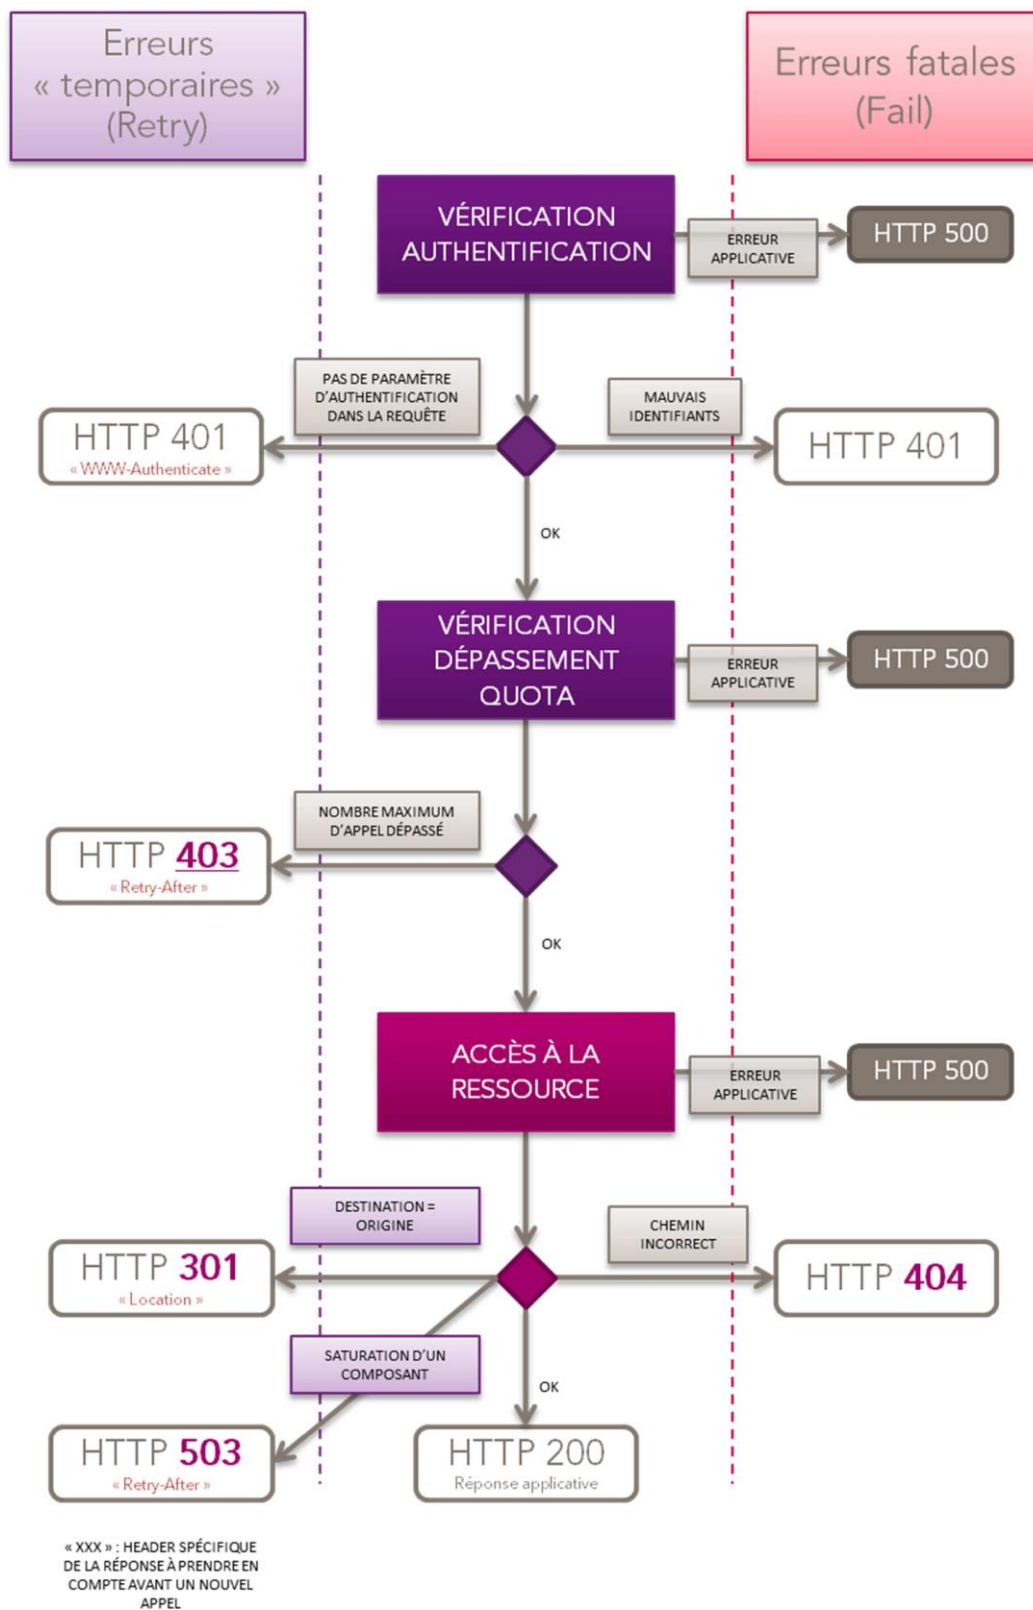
Erreurs « temporaires » (Retry)

Erreurs fatales (Fail)

VÉRIFICATION AUTHENTIFICATION

ERREUR APPLICATIVE

HTTP 500

PAS DE PARAMÈTRE D'AUTHENTIFICATION DANS LA REQUÊTE

MAUVAIS IDENTIFIANTS

HTTP 401
« WWW-Authenticate »

HTTP 401

OK

VÉRIFICATION DÉPASSEMENT QUOTA

ERREUR APPLICATIVE

HTTP 500

NOMBRE MAXIMUM D'APPEL DÉPASSÉ

HTTP 403
« Retry-After »

OK

ACCÈS À LA RESSOURCE

ERREUR APPLICATIVE

HTTP 500

DESTINATION = ORIGINE

CHEMIN INCORRECT

HTTP 301
« Location »

HTTP 404

SATURATION D'UN COMPOSANT

OK

HTTP 503
« Retry-After »

HTTP 200
Réponse applicative

« XXX » : HEADER SPÉCIFIQUE DE LA RÉPONSE À PRENDRE EN COMPTE AVANT UN NOUVEL APPEL